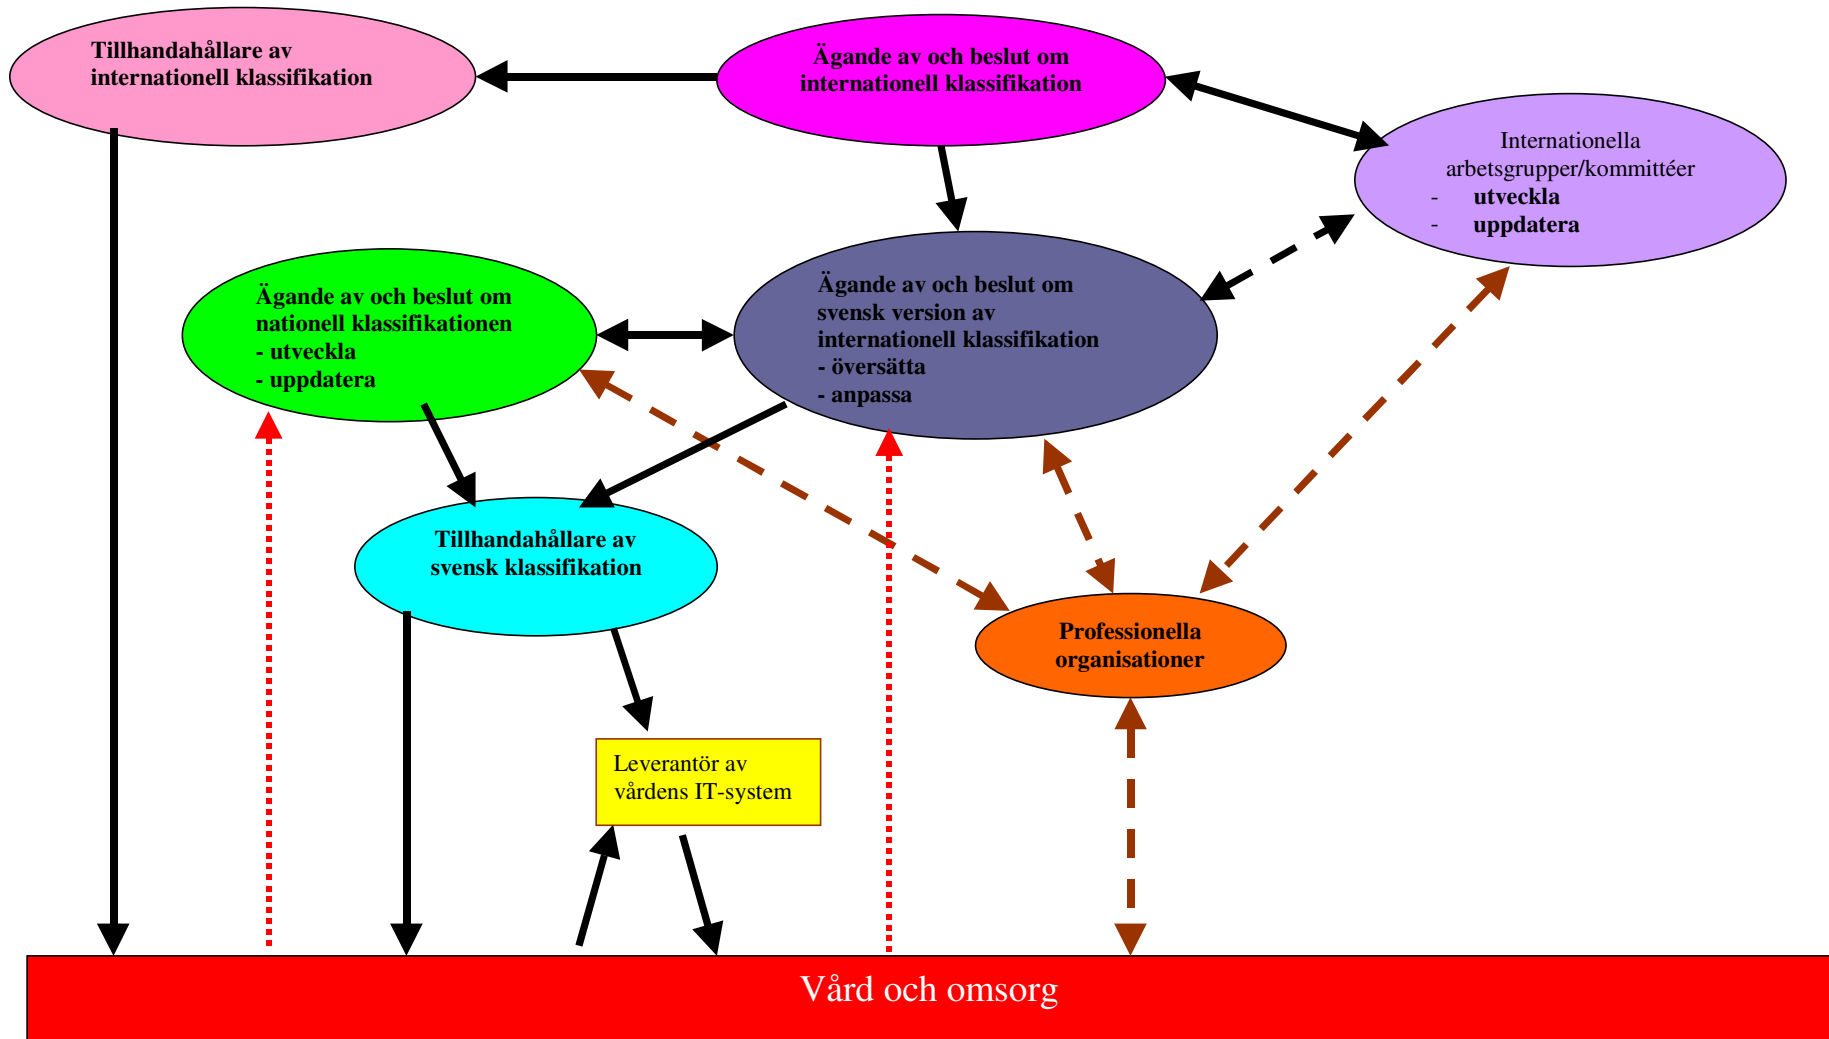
Tillhandahållare av internationell klassifikation

Ägande av och beslut om internationell klassifikation

Internationella arbetsgrupper/kommittéer
- utveckla
- uppdatera

Ägande av och beslut om nationell klassifikationen
- utveckla
- uppdatera

Ägande av och beslut om svensk version av internationell klassifikation
- översätta
- anpassa

Tillhandahållare av svensk klassifikation

Professionella organisationer

Leverantör av vårdens IT-system

Vård och omsorg